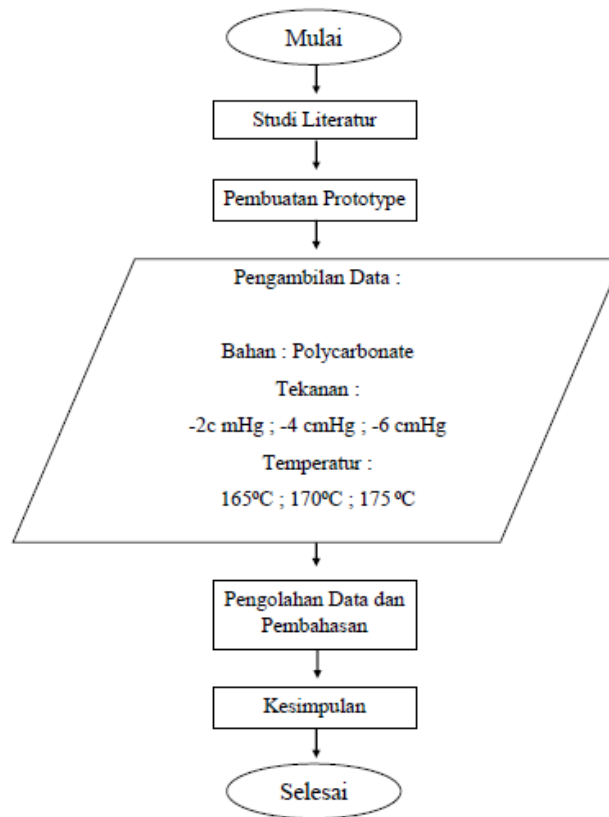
Mulai

Studi Literatur

Pembuatan Prototype

Pengambilan Data :

Bahan : Polycarbonate

Tekanan :

-2c mHg ; -4 cmHg ; -6 cmHg

Temperatur :

165ºC ; 170ºC ; 175 ºC

Pengolahan Data dan Pembahasan

Kesimpulan

Selesai